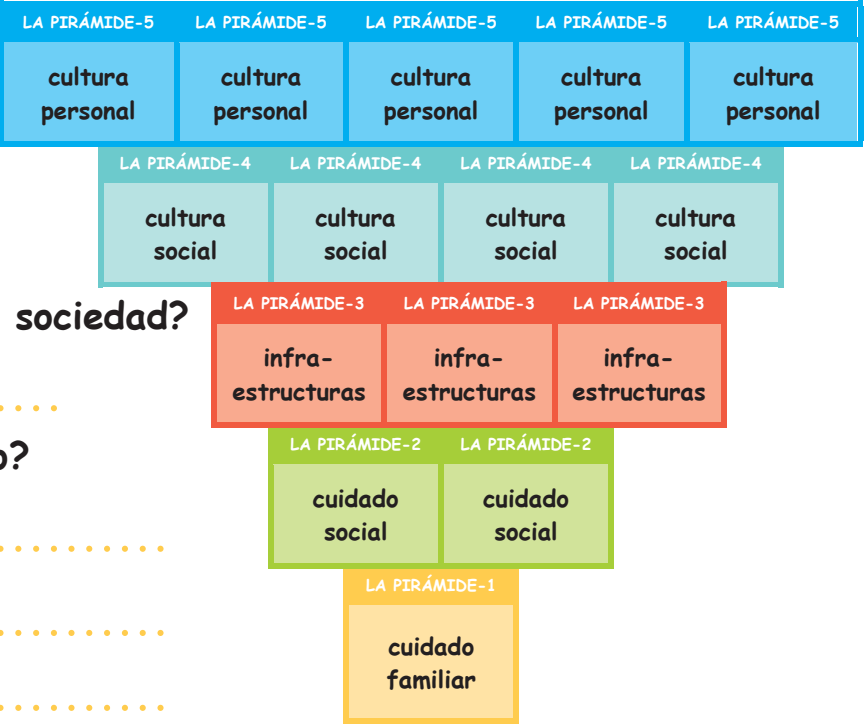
| LA PIRÁMIDE-5 | LA PIRÁMIDE-5 | LA PIRÁMIDE-5 | LA PIRÁMIDE-5 | LA PIRÁMIDE-5 |
|---|---|---|---|---|
| cultura personal | cultura personal | cultura personal | cultura personal | cultura personal |

| LA PIRÁMIDE-4 | LA PIRÁMIDE-4 | LA PIRÁMIDE-4 | LA PIRÁMIDE-4 |
|---|---|---|---|
| cultura social | cultura social | cultura social | cultura social |

sociedad?

| LA PIRÁMIDE-3 | LA PIRÁMIDE-3 | LA PIRÁMIDE-3 |
|---|---|---|
| infraestructuras | infraestructuras | infraestructuras |

o?

| LA PIRÁMIDE-2 | LA PIRÁMIDE-2 |
|---|---|
| cuidado social | cuidado social |

| LA PIRÁMIDE-1 |
|---|
| cuidado familiar |